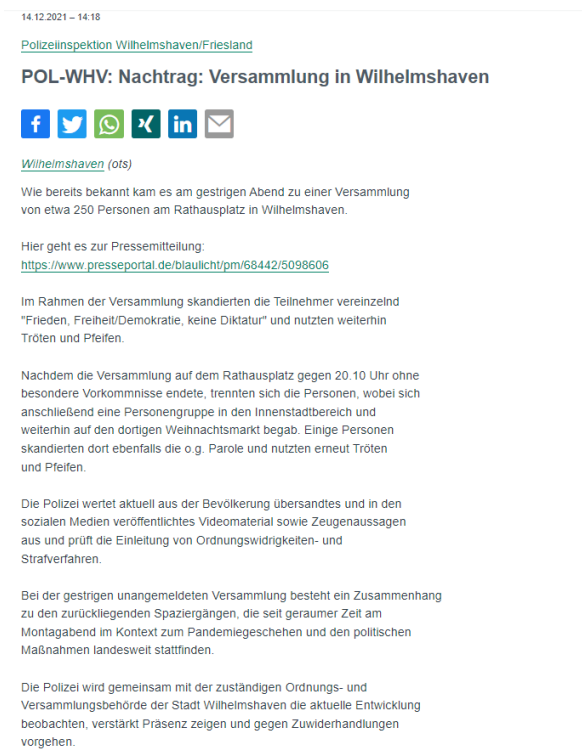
14.12.2021 – 14:18

Polizeiinspektion Wilhelmshaven/Friesland

POL-WHV: Nachtrag: Versammlung in Wilhelmshaven

Wilhelmshaven (ots)

Wie bereits bekannt kam es am gestrigen Abend zu einer Versammlung von etwa 250 Personen am Rathausplatz in Wilhelmshaven.

Hier geht es zur Pressemitteilung: https://www.presseportal.de/blaulicht/pm/68442/5098606

Im Rahmen der Versammlung skandierten die Teilnehmer vereinzelnd "Frieden, Freiheit/Demokratie, keine Diktatur" und nutzten weiterhin Tröten und Pfeifen.

Nachdem die Versammlung auf dem Rathausplatz gegen 20.10 Uhr ohne besondere Vorkommnisse endete, trennten sich die Personen, wobei sich anschließend eine Personengruppe in den Innenstadtbereich und weiterhin auf den dortigen Weihnachtsmarkt begab. Einige Personen skandierten dort ebenfalls die o.g. Parole und nutzten erneut Tröten und Pfeifen.

Die Polizei wertet aktuell aus der Bevölkerung übersandtes und in den sozialen Medien veröffentlichtes Videomaterial sowie Zeugenaussagen aus und prüft die Einleitung von Ordnungswidrigkeiten- und Strafverfahren.

Bei der gestrigen unangemeldeten Versammlung besteht ein Zusammenhang zu den zurückliegenden Spaziergängen, die seit geraumer Zeit am Montagabend im Kontext zum Pandemiegeschehen und den politischen Maßnahmen landesweit stattfinden.

Die Polizei wird gemeinsam mit der zuständigen Ordnungs- und Versammlungsbehörde der Stadt Wilhelmshaven die aktuelle Entwicklung beobachten, verstärkt Präsenz zeigen und gegen Zuwiderhandlungen vorgehen.